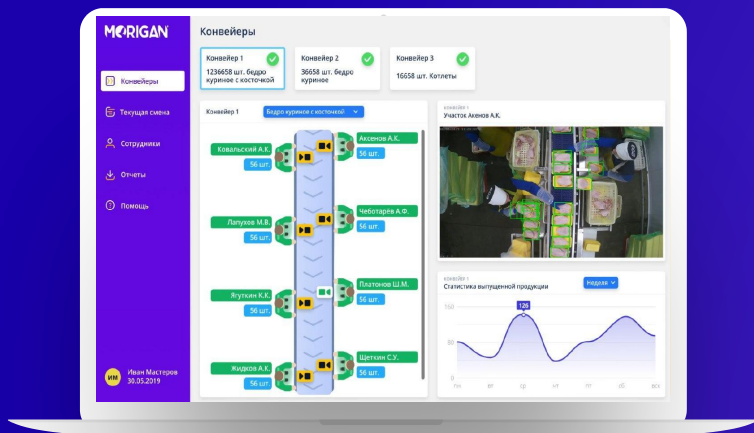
MORIGAN

Конвейеры

Текущая смена

Сотрудники

Отчеты

Помощь

ИМ Иван Мастеров 30.05.2019

Конвейеры

Конвейер 1
1236658 шт. бедро куриное с косточкой

Конвейер 2
36658 шт. бедро куриное

Конвейер 3
16658 шт. Котлеты

Конвейер 1 Бедро куриное с косточкой

Ковальский А.К. 56 шт.

Аксенов А.К. 56 шт.

Лапуков М.В. 56 шт.

Чеботарёв А.Ф. 56 шт.

Ягуткин К.К. 56 шт.

Платонов Ш.М. 56 шт.

Жидков А.К. 56 шт.

Щеткин С.У. 56 шт.

Конвейер 1
Участок Акенов А.К.

Конвейер 1
Статистика выпущенной продукции

Неделя

150
126
50
0

пн вт ср чт пт сб вск